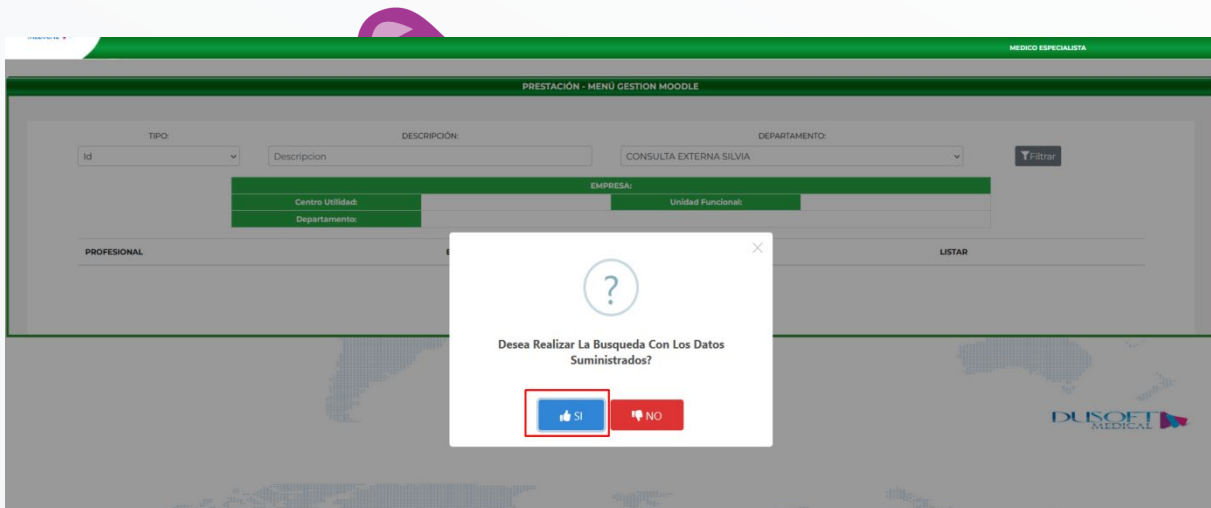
MEDICO ESPECIALISTA

PRESTACIÓN - MENÚ GESTION MOODLE

TIPO:
Id

DESCRIPCIÓN:
Descripcion

DEPARTAMENTO:
CONSULTA EXTERNA SILVIA

Filtrar

EMPRESA:
Centro Utilidad:
Unidad Funcional:
Departamento:

PROFESIONAL
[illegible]
LISTAR

?

Desea Realizar La Busqueda Con Los Datos Suministrados?

SI
NO

DUSOFT MEDICAL